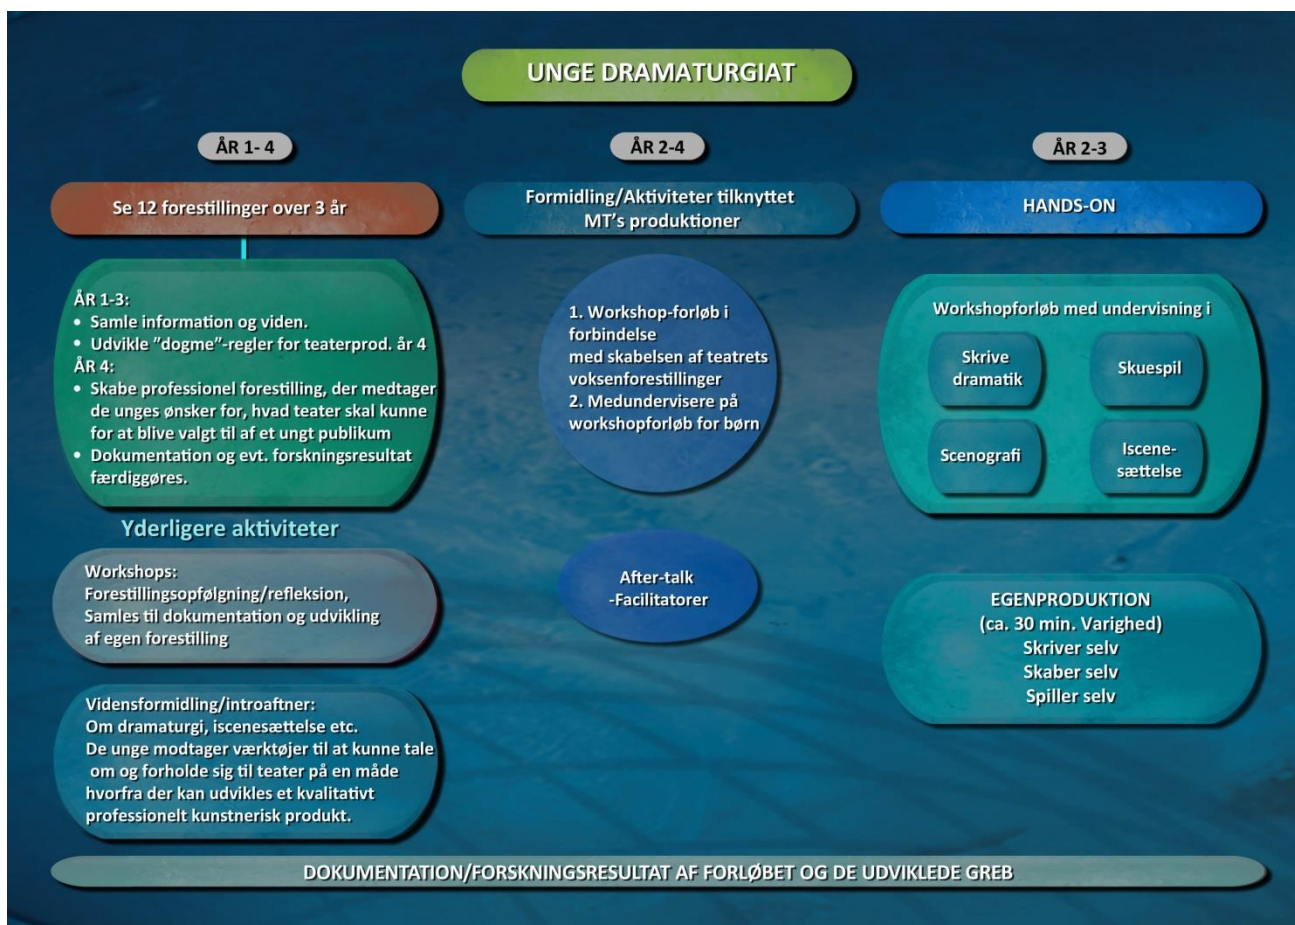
UNGE DRAMATURGIAT

ÅR 1- 4

Se 12 forestillinger over 3 år

ÅR 1-3:
• Samle information og viden.
• Udvikle "dogme"-regler for teaterprod. år 4
ÅR 4:
• Skabe professionel forestilling, der medtager de unges ønsker for, hvad teater skal kunne for at blive valgt til af et ungt publikum
• Dokumentation og evt. forskningsresultat færdiggøres.

Yderligere aktiviteter

Workshops:
Forestillingsopfølgning/refleksion, Samles til dokumentation og udvikling af egen forestilling

Vidensformidling/introaftner:
Om dramaturgi, iscenesættelse etc.
De unge modtager værktøjer til at kunne tale om og forholde sig til teater på en måde hvorfra der kan udvikles et kvalitativt professionelt kunstnerisk produkt.

ÅR 2-4

Formidling/Aktiviteter tilknyttet MT's produktioner

1. Workshop-forløb i forbindelse
med skabelsen af teatrets voksenforestillinger
2. Medundervisere på workshopforløb for børn

After-talk
-Facilitatorer

ÅR 2-3

HANDS-ON

Workshopforløb med undervisning i

Skrive dramatik

Skuespil

Scenografi

Iscenesættelse

EGENPRODUKTION
(ca. 30 min. Varighed)
Skriver selv
Skaber selv
Spiller selv

DOKUMENTATION/FORSKNINGSRESULTAT AF FORLØBET OG DE UDVIKLEDE GREB